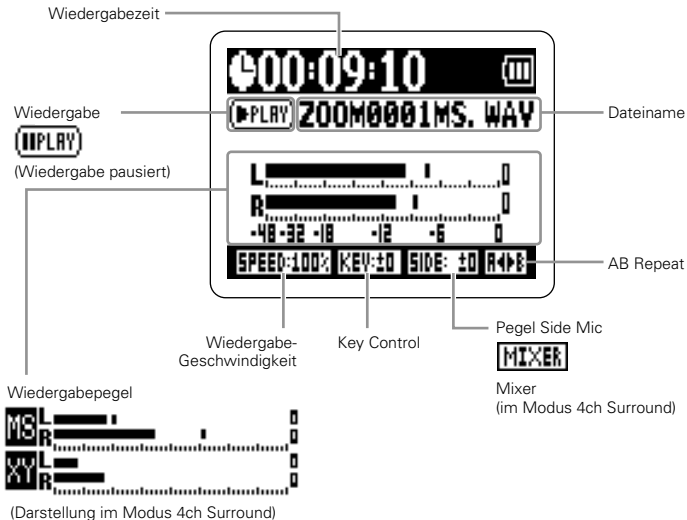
Wiedergabezeit

00:09:10

Wiedergabe

▶PLAY

ZOOM0001MS. WAV

Dateiname

IIPLAY

(Wiedergabe pausiert)

L

0

R

0

-48 -32 -18 -12 -6 0

SPEED:100% KEY:±0 SIDE: ±0 A◀▶B

AB Repeat

Wiedergabe-Geschwindigkeit

Key Control

Pegel Side Mic

MIXER

Mixer (im Modus 4ch Surround)

Wiedergabepegel

MS L 0 R 0

XY L 0 R 0

(Darstellung im Modus 4ch Surround)